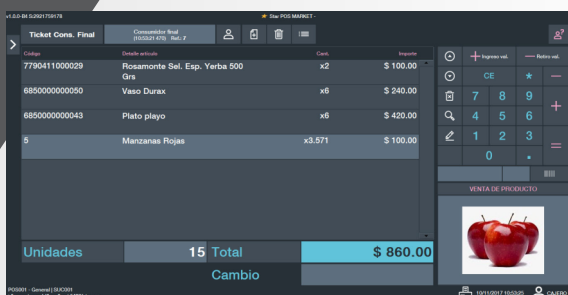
v1.0.0-84 SJ2921759178

Star POS MARKET -

Ticket Cons. Final

Consumidor final
(10:53:21 475) Ref.: 7

| Código | Detalle artículo | Cant. | Importe |
|---|---|---|---|
| 7790411000029 | Rosamonte Sel. Esp. Yerba 500 Grs | x2 | $ 100.00 |
| 6850000000050 | Vaso Durax | x6 | $ 240.00 |
| 6850000000043 | Plato playo | x6 | $ 420.00 |
| 5 | Manzanas Rojas | x3.571 | $ 100.00 |

+ Ingreso val.

— Retiro val.

CE

★

—

7 8 9

+

4 5 6

1 2 3

=

0 .

VENTA DE PRODUCTO

Unidades 15 Total $ 860.00

Cambio

POS001 - General | SUC001

10/11/2017 10:52:25

CAJERO